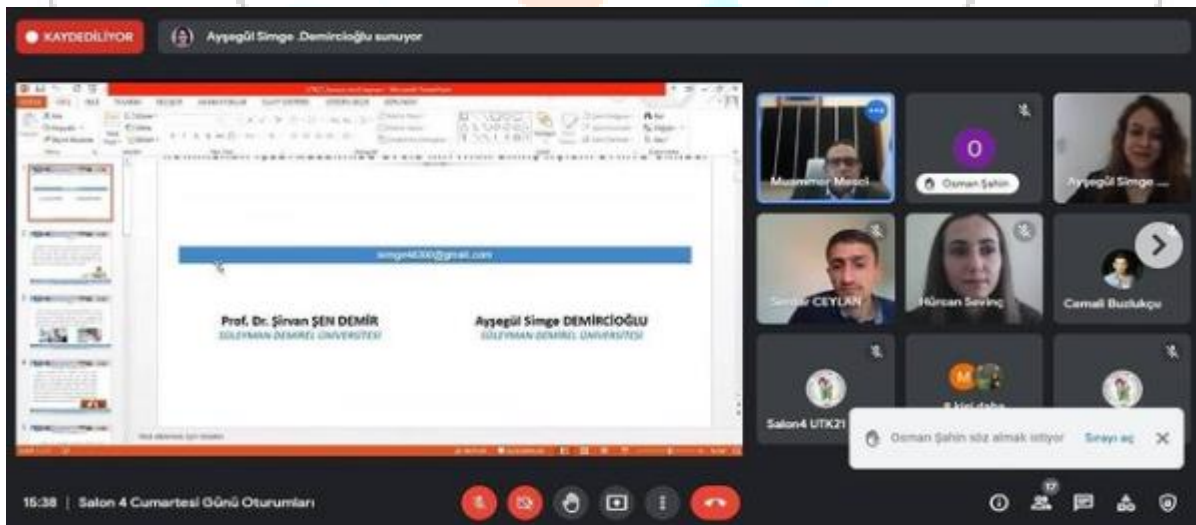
KAYDEDİLİYOR

Ayşegül Simge Demircioğlu sunuyor

simge4630@gmail.com

Prof. Dr. Şirvan ŞEN DEMİR
SÜLEYMAN DEMİREL ÜNİVERSİTESİ

Ayşegül Simge DEMİRCİOĞLU
SÜLEYMAN DEMİREL ÜNİVERSİTESİ

Muammer Mesci

O

Osman Şahin

Ayşegül Simge ...

Serdar CEYLAN

Hürcan Sevinç

Camali Buzlukçu

Salon4 UTK21

8 kişi daha

Osman Şahin söz almak istiyor

Sırayı aç

15:38 | Salon 4 Cumartesi Günü Oturumları

17